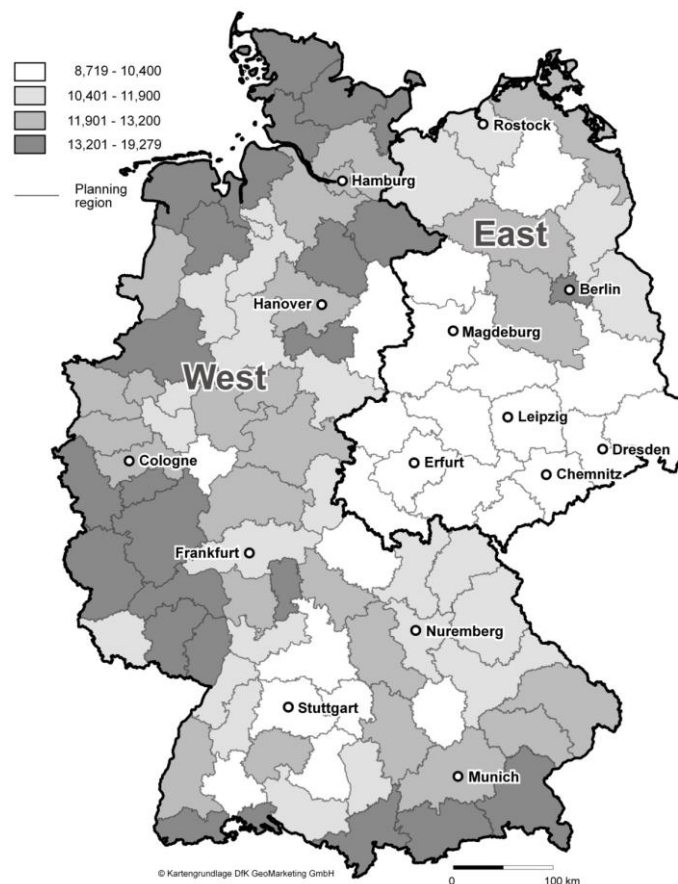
8,719 - 10,400
10,401 - 11,900
11,901 - 13,200
13,201 - 19,279
Planning region

Rostock
Hamburg
East
Berlin
Hanover
Magdeburg
West
Leipzig
Dresden
Cologne
Erfurt
Chemnitz
Frankfurt
Nuremberg
Stuttgart
Munich

© Kartengrundlage DfK GeoMarketing GmbH
0
100 km